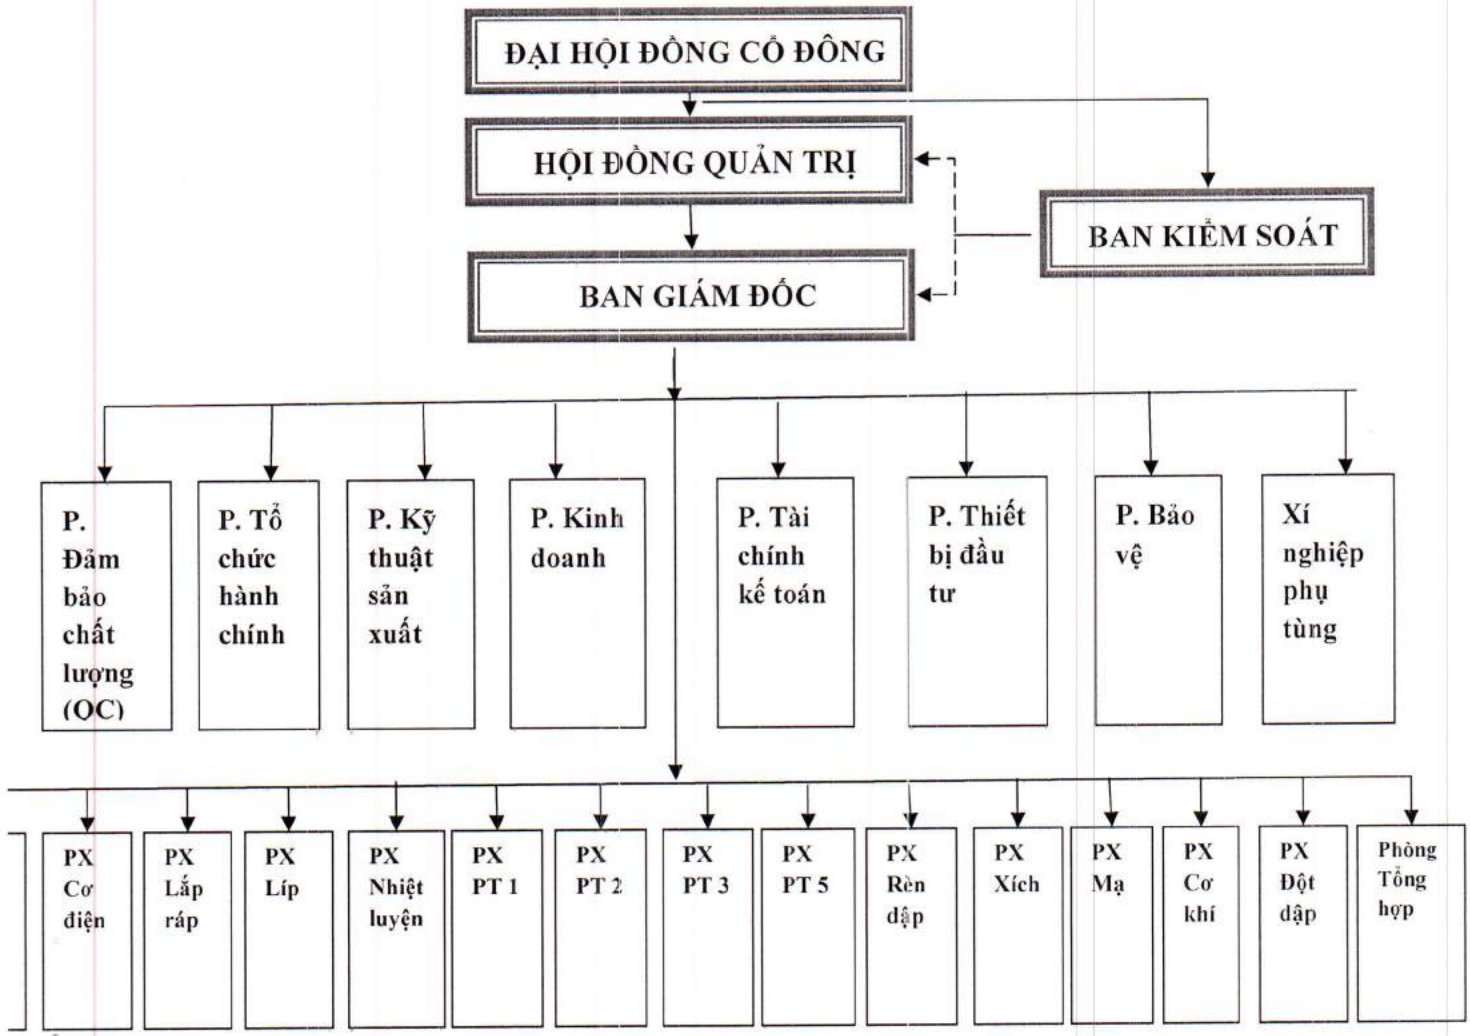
ĐẠI HỘI ĐỒNG CỔ ĐÔNG

HỘI ĐỒNG QUẢN TRỊ

BAN KIỂM SOÁT

BAN GIÁM ĐỐC

P. Đảm bảo chất lượng (OC)

P. Tổ chức hành chính

P. Kỹ thuật sản xuất

P. Kinh doanh

P. Tài chính kế toán

P. Thiết bị đầu tư

P. Bảo vệ

Xí nghiệp phụ tùng

PX Cơ điện

PX Lắp ráp

PX Líp

PX Nhiệt luyện

PX PT 1

PX PT 2

PX PT 3

PX PT 5

PX Rèn dập

PX Xích

PX Mạ

PX Cơ khí

PX Đột dập

Phòng Tổng hợp